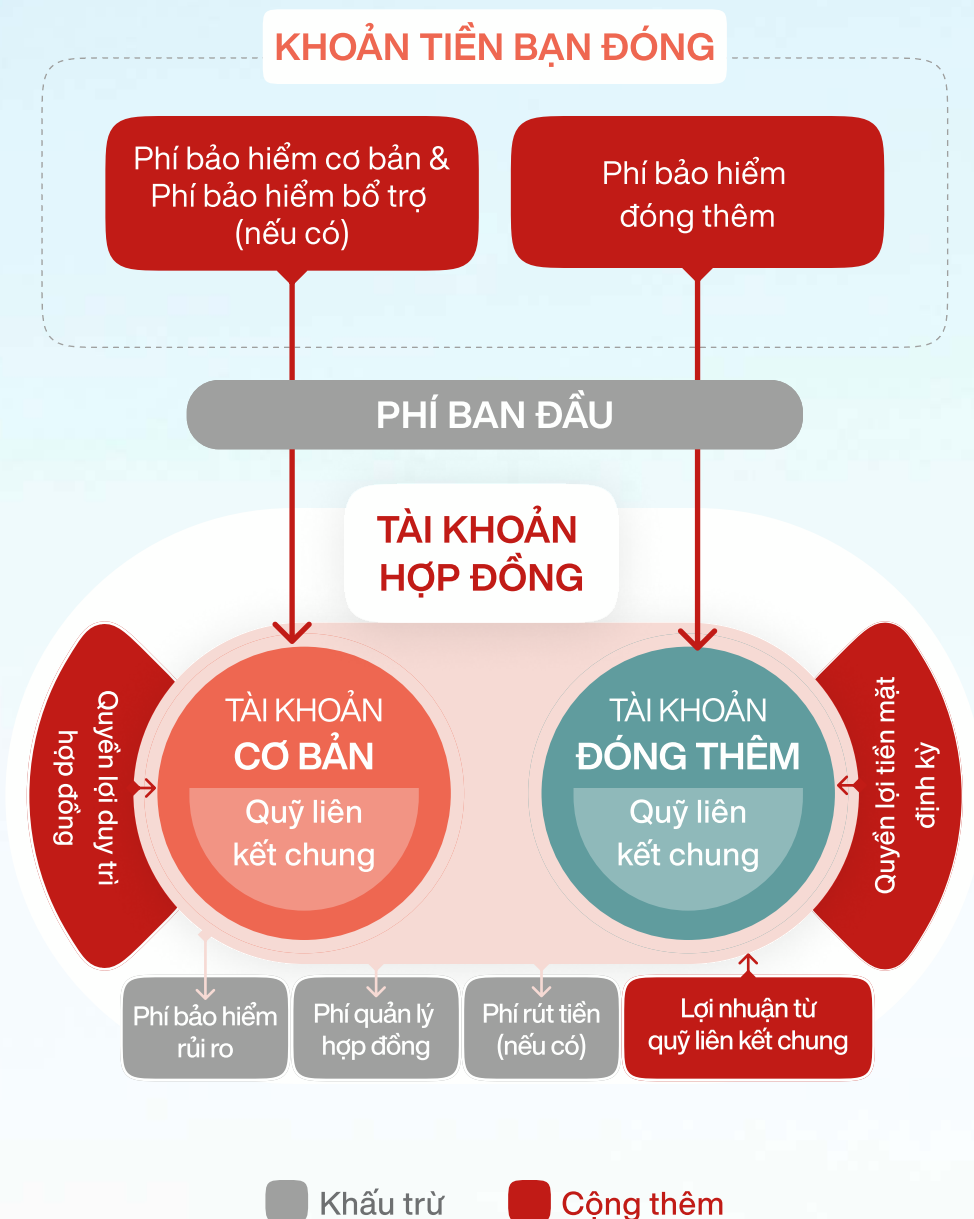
KHOẢN TIỀN BẠN ĐÓNG

Phí bảo hiểm cơ bản & Phí bảo hiểm bổ trợ (nếu có)

Phí bảo hiểm đóng thêm

PHÍ BAN ĐẦU

TÀI KHOẢN HỢP ĐỒNG

Quyền lợi duy trì hợp đồng

TÀI KHOẢN CƠ BẢN
Quỹ liên kết chung

TÀI KHOẢN ĐÓNG THÊM
Quỹ liên kết chung

Quyền lợi tiền mặt định kỳ

Phí bảo hiểm rủi ro

Phí quản lý hợp đồng

Phí rút tiền (nếu có)

Lợi nhuận từ quỹ liên kết chung

Khấu trừ
Cộng thêm